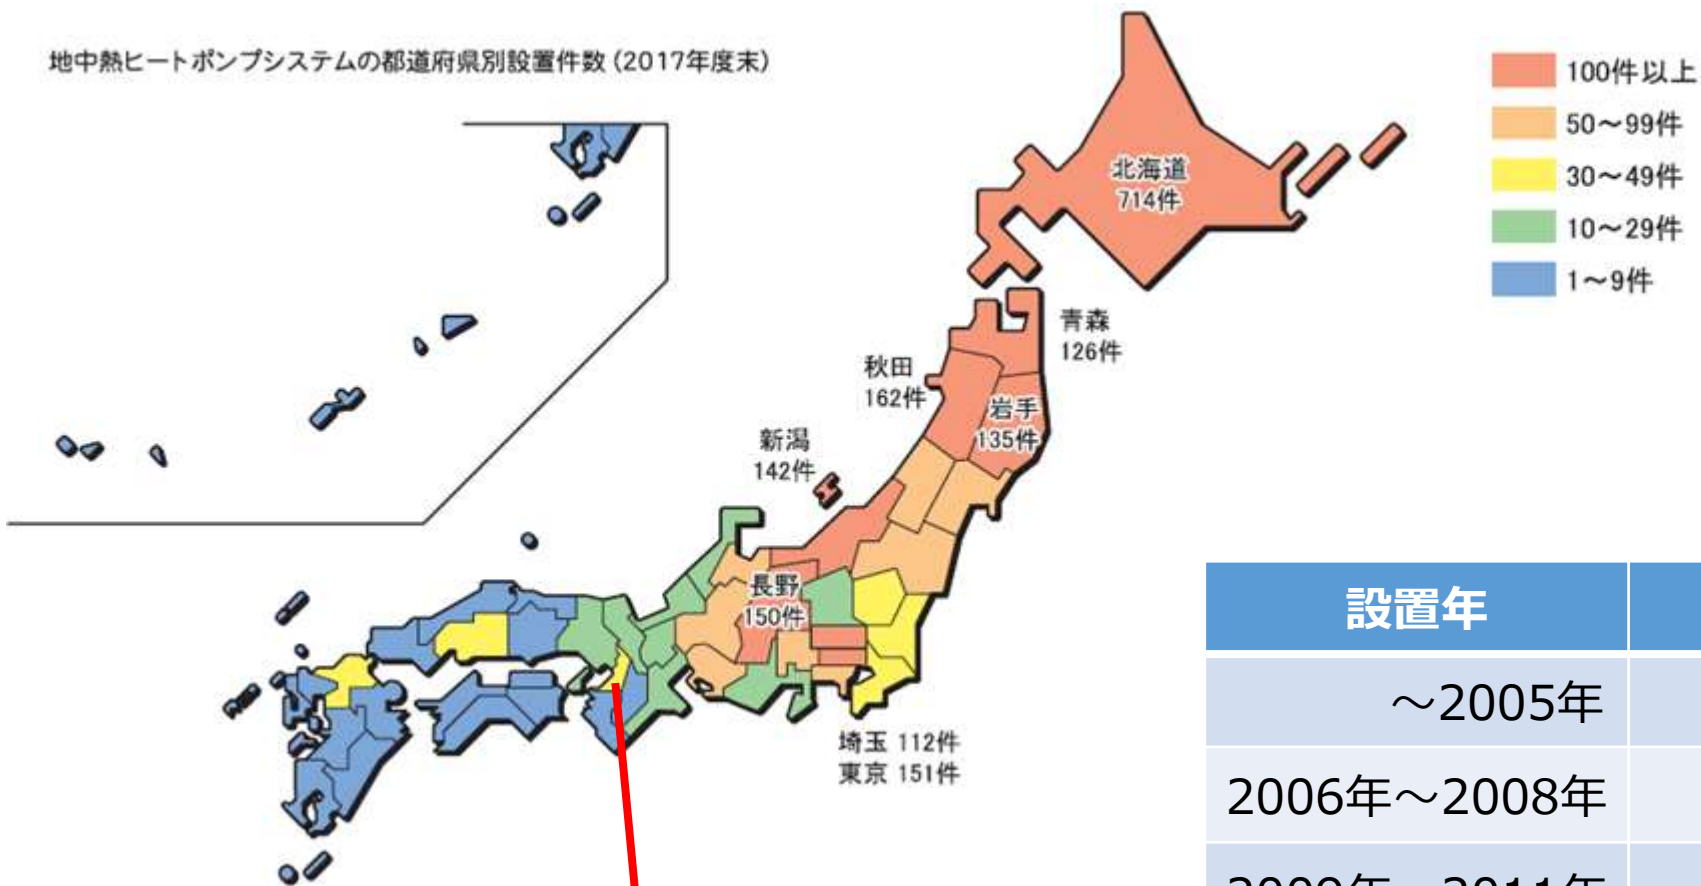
地中熱ヒートポンプシステムの都道府県別設置件数（2017年度末）

100件以上
50～99件
30～49件
10～29件
1～9件

北海道
714件

青森
126件

秋田
162件

岩手
135件

新潟
142件

長野
150件

埼玉 112件
東京 151件

| 設置年 | |
|---|---|
| ～2005年 | |
| 2006年～2008年 | |
| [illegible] | |